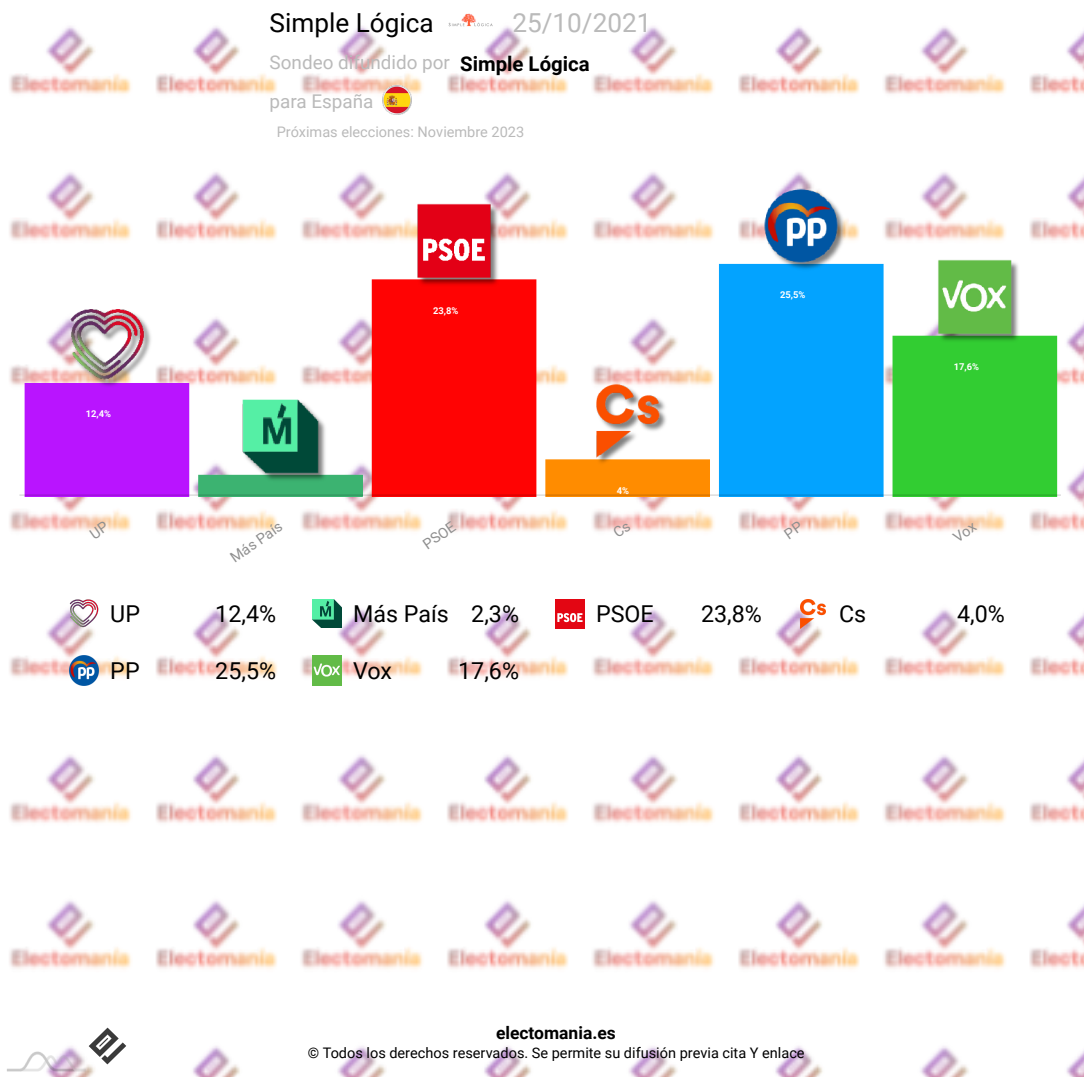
Simple Lógica SIMPLE LÓGICA 25/10/2021
Sondeo difundido por Simple Lógica
para España
Próximas elecciones: Noviembre 2023

PSOE
M
Cs
PP
VOX

12,4%
23,8%
4%
25,5%
17,6%

UP
Más País
PSOE
Cs
PP
Vox

UP 12,4%
Más País 2,3%
PSOE 23,8%
Cs 4,0%
PP 25,5%
Vox 17,6%

electomania.es
© Todos los derechos reservados. Se permite su difusión previa cita Y enlace